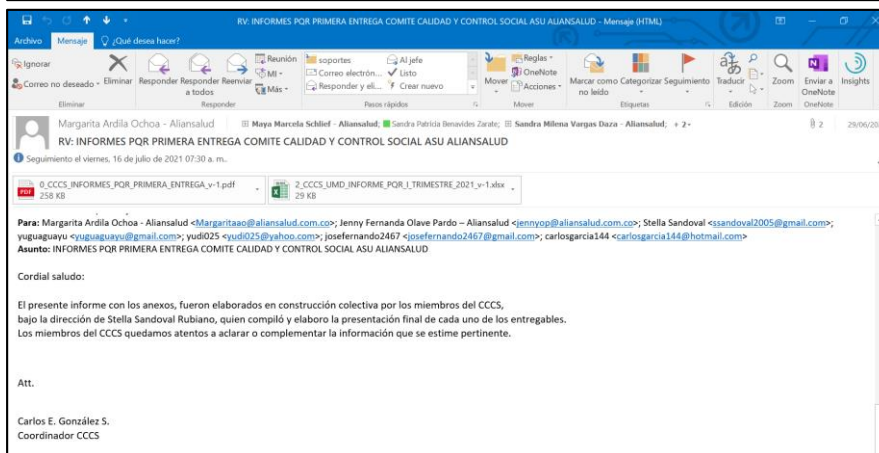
RV: INFORMES PQR PRIMERA ENTREGA COMITE CALIDAD Y CONTROL SOCIAL ASU ALIANSALUD - Mensaje (HTML)

Archivo Mensaje ¿Qué desea hacer?

Ignorar
Correo no deseado
Eliminar
Responder
Responder a todos
Reenviar
Reunión
MI
Más
Eliminar
Responder
soportes
Correo electrón...
Responder y eli...
Al jefe
Listo
Crear nuevo
Pasos rápidos
Mover
Reglas
OneNote
Acciones
Mover
Marcar como no leído
Categorizar
Seguimiento
Etiquetas
Traducir
Edición
Zoom
Zoom
Enviar a OneNote
OneNote
Insights

Margarita Ardila Ochoa - Aliansalud Maya Marcela Schlief - Aliansalud; Sandra Patricia Benavides Zarate; Sandra Milena Vargas Daza - Aliansalud; + 2 2 29/06/20
RV: INFORMES PQR PRIMERA ENTREGA COMITE CALIDAD Y CONTROL SOCIAL ASU ALIANSALUD
Seguimiento el viernes, 16 de julio de 2021 07:30 a. m..

0_CCCS_INFORMES_PQR_PRIMERA_ENTREGA_v-1.pdf
258 KB
2_CCCS_UMD_INFORME_PQR_I_TRIMESTRE_2021_v-1.xlsx
29 KB

Para: Margarita Ardila Ochoa - Aliansalud <Margaritaao@aliansalud.com.co>; Jenny Fernanda Olave Pardo – Aliansalud <jennyop@aliansalud.com.co>; Stella Sandoval <ssandoval2005@gmail.com>; yuguaguayu <yuguaguayu@gmail.com>; yudi025 <yudi025@yahoo.com>; josefernando2467 <josefernando2467@gmail.com>; carlosgarcia144 <carlosgarcia144@hotmail.com>
Asunto: INFORMES PQR PRIMERA ENTREGA COMITE CALIDAD Y CONTROL SOCIAL ASU ALIANSALUD

Cordial saludo:

El presente informe con los anexos, fueron elaborados en construcción colectiva por los miembros del CCCS, bajo la dirección de Stella Sandoval Rubiano, quien compiló y elaboro la presentación final de cada uno de los entregables. Los miembros del CCCS quedamos atentos a aclarar o complementar la información que se estime pertinente.

Att.

Carlos E. González S.
Coordinador CCCS